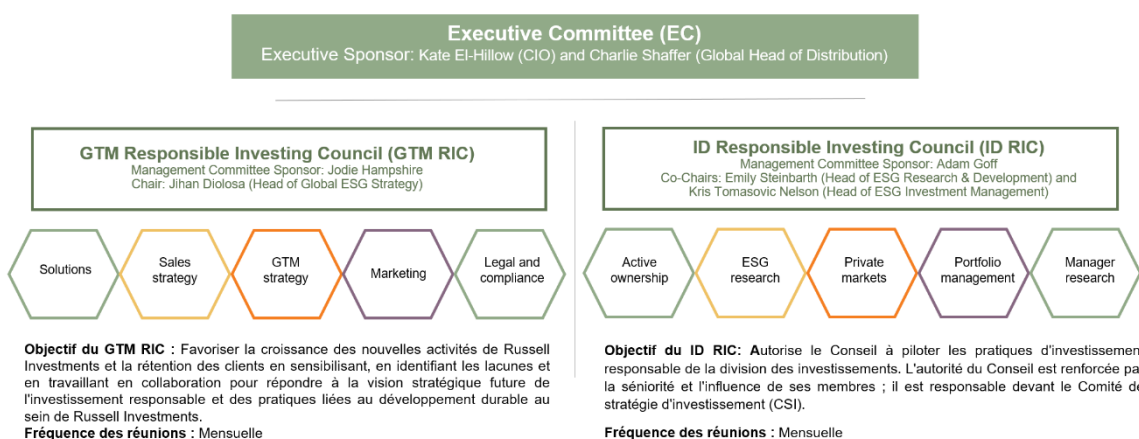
Executive Committee (EC)
Executive Sponsor: Kate El-Hillow (CIO) and Charlie Shaffer (Global Head of Distribution)

GTM Responsible Investing Council (GTM RIC)
Management Committee Sponsor: Jodie Hampshire
Chair: Jihan Diolosa (Head of Global ESG Strategy)

Solutions

Sales strategy

GTM strategy

Marketing

Legal and compliance

Objectif du GTM RIC : Favoriser la croissance des nouvelles activités de Russell Investments et la rétention des clients en sensibilisant, en identifiant les lacunes et en travaillant en collaboration pour répondre à la vision stratégique future de l'investissement responsable et des pratiques liées au développement durable au sein de Russell Investments.
Fréquence des réunions : Mensuelle

ID Responsible Investing Council (ID RIC)
Management Committee Sponsor: Adam Goff
Co-Chairs: Emily Steinbarth (Head of ESG Research & Development) and Kris Tomasovic Nelson (Head of ESG Investment Management)

Active ownership

ESG research

Private markets

Portfolio management

Manager research

Objectif du ID RIC: Autorise le Conseil à piloter les pratiques d'investissemen responsable de la division des investissements. L'autorité du Conseil est renforcée pa la séniorité et l'influence de ses membres ; il est responsable devant le Comité de stratégie d'investissement (CSI).
Fréquence des réunions : Mensuelle